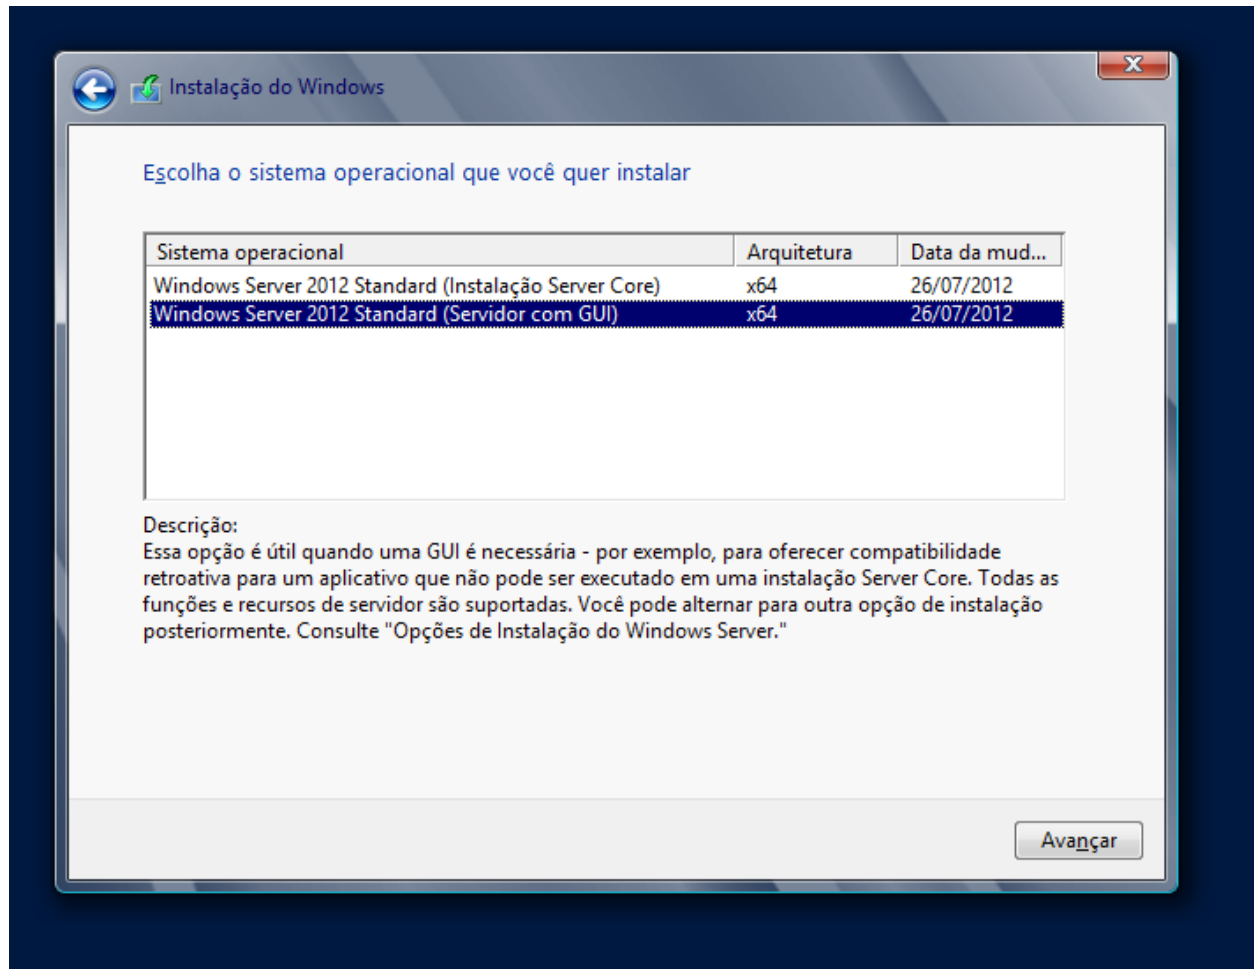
Instalação do Windows

Escolha o sistema operacional que você quer instalar

| Sistema operacional | Arquitetura | Data da mud... |
|---|---|---|
| Windows Server 2012 Standard (Instalação Server Core) | x64 | 26/07/2012 |
| Windows Server 2012 Standard (Servidor com GUI) | x64 | 26/07/2012 |

Descrição:
Essa opção é útil quando uma GUI é necessária - por exemplo, para oferecer compatibilidade retroativa para um aplicativo que não pode ser executado em uma instalação Server Core. Todas as funções e recursos de servidor são suportadas. Você pode alternar para outra opção de instalação posteriormente. Consulte "Opções de Instalação do Windows Server."

Avançar